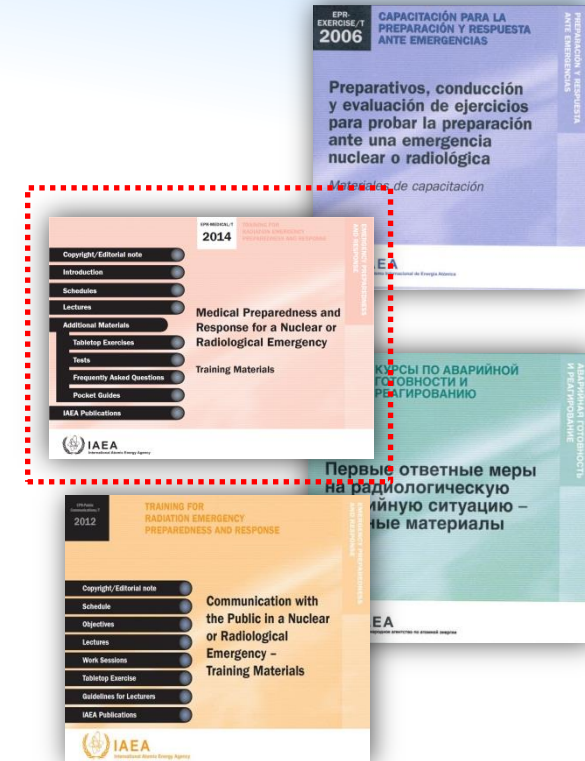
EPR-EXERCISE/T
2006
CAPACITACIÓN PARA LA PREPARACIÓN Y RESPUESTA ANTE EMERGENCIAS

PREPARACIÓN Y RESPUESTA ANTE EMERGENCIAS

Preparativos, conducción y evaluación de ejercicios para probar la preparación ante una emergencia nuclear o radiológica

Materiales de capacitación

IAEA
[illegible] Internacional de Energía Atómica

EPR-MEDICAL/T
2014
TRAINING FOR RADIATION EMERGENCY PREPAREDNESS AND RESPONSE

EMERGENCY PREPAREDNESS AND RESPONSE

Copyright/Editorial note
Introduction
Schedules
Lectures
Additional Materials
Tabletop Exercises
Tests
Frequently Asked Questions
Pocket Guides
IAEA Publications

Medical Preparedness and Response for a Nuclear or Radiological Emergency

Training Materials

IAEA
International Atomic Energy Agency

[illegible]КУРСЫ ПО АВАРИЙНОЙ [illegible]ГОТОВНОСТИ И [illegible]РЕАГИРОВАНИЮ

АВАРИЙНАЯ ГОТОВНОСТЬ И РЕАГИРОВАНИЕ

Первые ответные меры на радиологическую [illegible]ийную ситуацию – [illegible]ные материалы

IAEA
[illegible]дородное агентство по атомной энергии

EPR-Public Communications/T
2012
TRAINING FOR RADIATION EMERGENCY PREPAREDNESS AND RESPONSE

EMERGENCY PREPAREDNESS AND RESPONSE

Copyright/Editorial note
Schedule
Objectives
Lectures
Work Sessions
Tabletop Exercise
Guidelines for Lecturers
IAEA Publications

Communication with the Public in a Nuclear or Radiological Emergency – Training Materials

IAEA
International Atomic Energy Agency